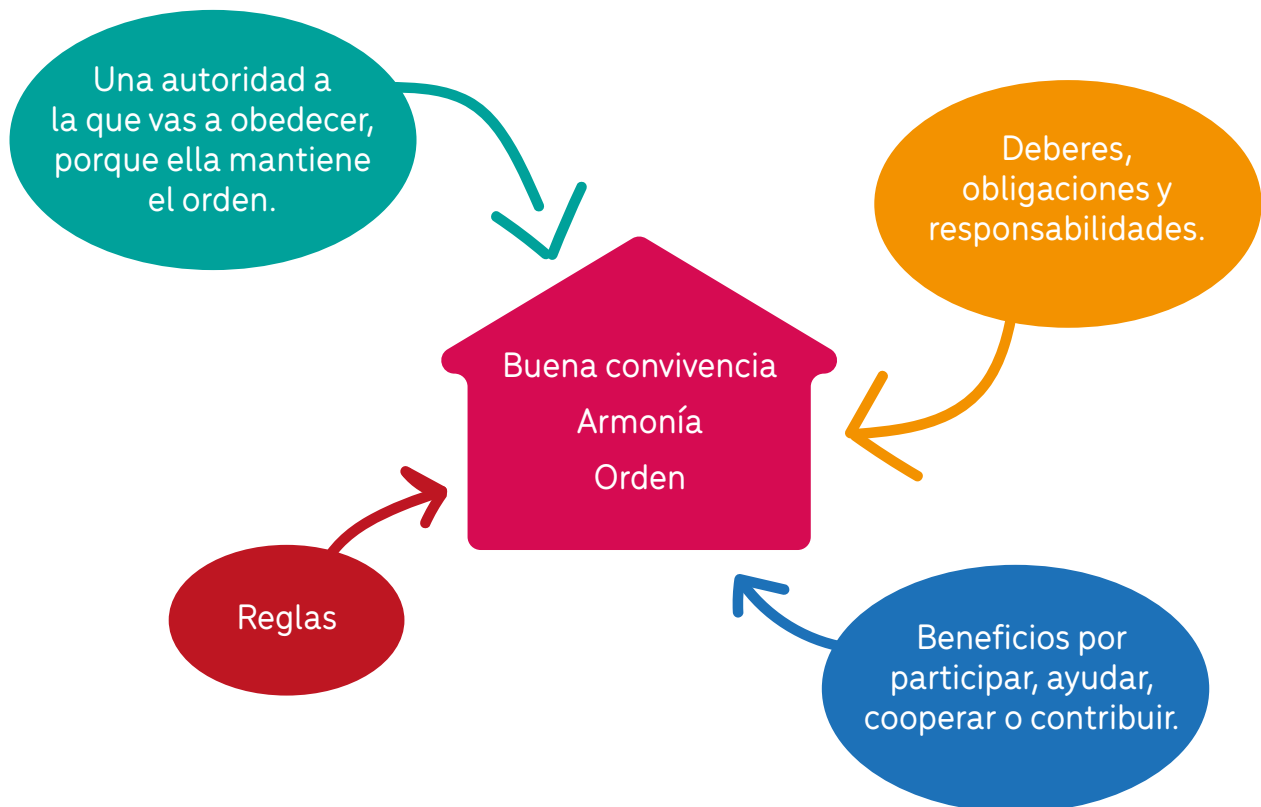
Una autoridad a la que vas a obedecer, porque ella mantiene el orden.

Deberes, obligaciones y responsabilidades.

Buena convivencia
Armonía
Orden

Reglas

Beneficios por participar, ayudar, cooperar o contribuir.